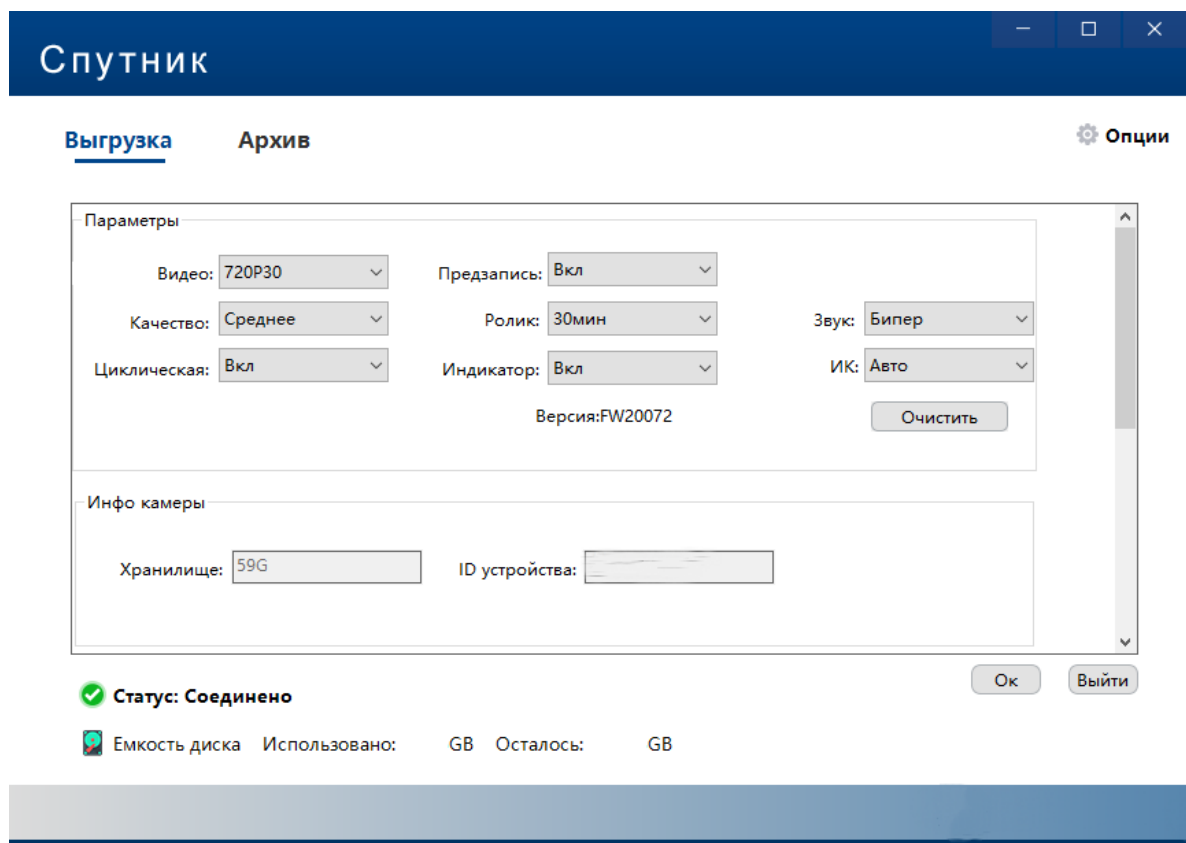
Спутник

Выгрузка Архив

Опции

Параметры

Видео: 720P30
Предзапись: Вкл
Качество: Среднее
Ролик: 30мин
Звук: Бипер
Циклическая: Вкл
Индикатор: Вкл
ИК: Авто
Версия:FW20072
Очистить

Инфо камеры

Хранилище: 59G
ID устройства: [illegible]

Ok Выйти

Статус: Соединено

Емкость диска Использовано: GB Осталось: GB